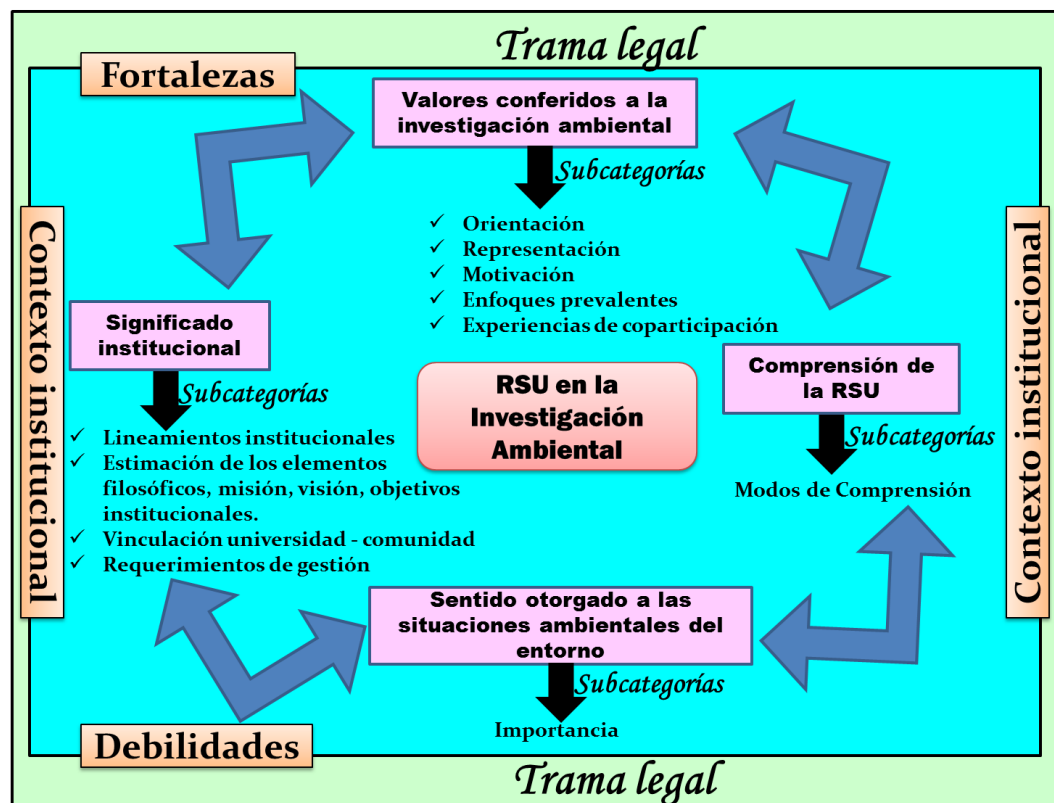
Trama legal

Fortalezas

Valores conferidos a la investigación ambiental

Subcategorías

✓ Orientación
✓ Representación
✓ Motivación
✓ Enfoques prevalentes
✓ Experiencias de coparticipación

Contexto institucional

Significado institucional

Subcategorías

✓ Lineamientos institucionales
✓ Estimación de los elementos filosóficos, misión, visión, objetivos institucionales.
✓ Vinculación universidad - comunidad
✓ Requerimientos de gestión

RSU en la Investigación Ambiental

Comprensión de la RSU

Subcategorías

Modos de Comprensión

Contexto institucional

Sentido otorgado a las situaciones ambientales del entorno

Subcategorías

Importancia

Debilidades

Trama legal